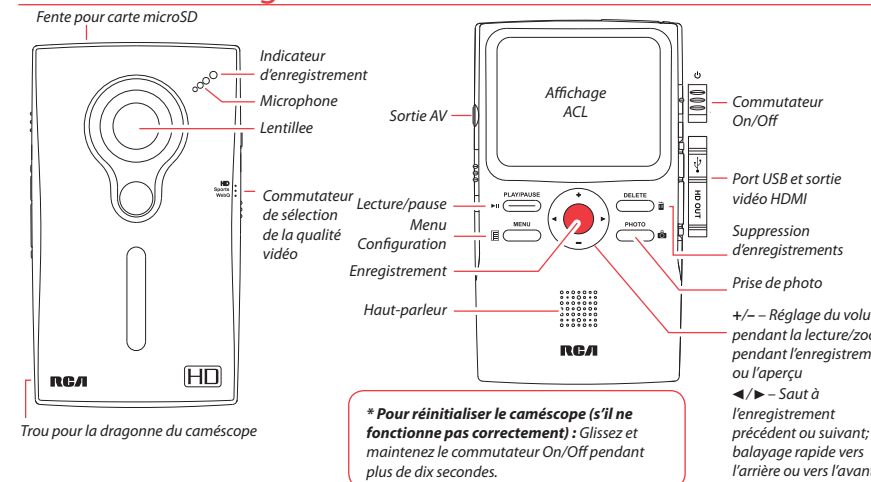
Fente pour carte microSD

Indicateur d'enregistrement

Microphone

Lentillee

HD
Sports
WebQ

Commutateur de sélection de la qualité vidéo

RCA

HD

Trou pour la dragonne du caméscope

Affichage ACL

Sortie AV

Commutateur On/Off

Port USB et sortie vidéo HDMI

HD OUT

Lecture/pause

PLAY/PAUSE

DELETE

Menu Configuration

MENU

PHOTO

Suppression d'enregistrements

Enregistrement

Prise de photo

Haut-parleur

RCA

+/– – Réglage du volu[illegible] pendant la lecture/zo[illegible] pendant l'enregistrem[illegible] ou l'aperçu

◄/► – Saut à l'enregistrement précédent ou suivant; balayage rapide vers l'arrière ou vers l'avan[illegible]

* Pour réinitialiser le caméscope (s'il ne fonctionne pas correctement) : Glissez et maintenez le commutateur On/Off pendant plus de dix secondes.